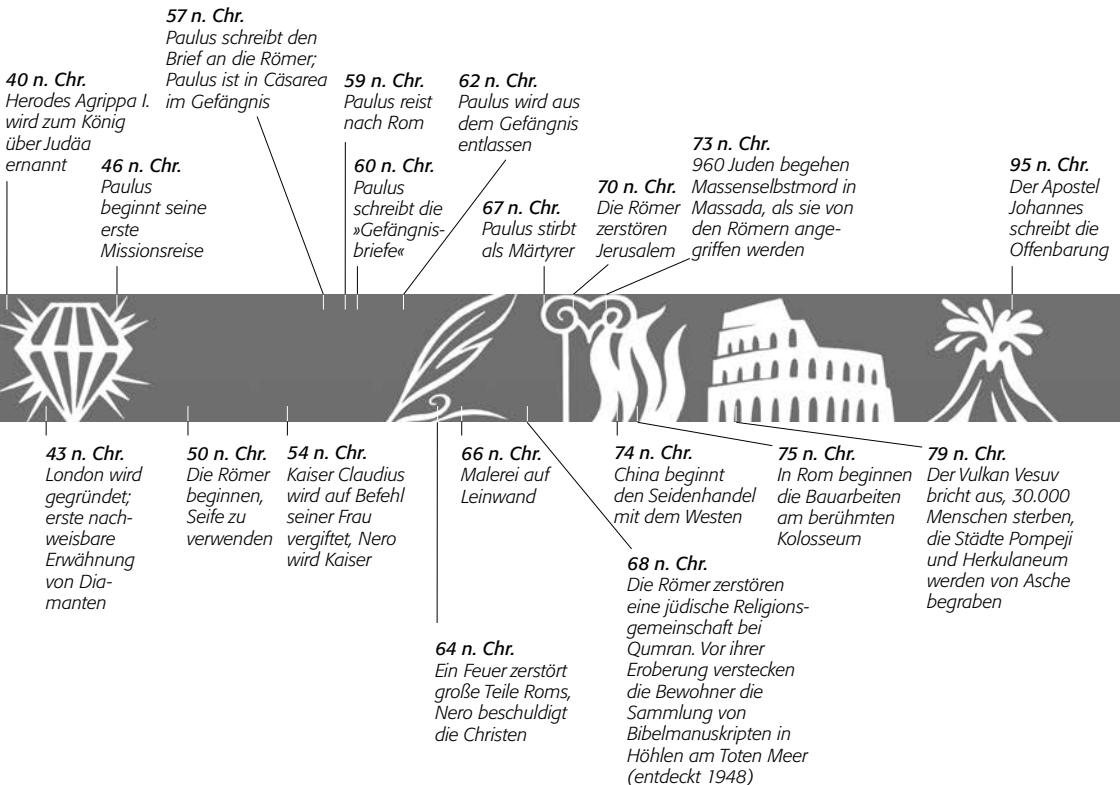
**40 n. Chr.**
Herodes Agrippa I. wird zum König über Judäa ernannt

**46 n. Chr.**
Paulus beginnt seine erste Missionsreise

**57 n. Chr.**
Paulus schreibt den Brief an die Römer; Paulus ist in Cäsarea im Gefängnis

**59 n. Chr.**
Paulus reist nach Rom

**60 n. Chr.**
Paulus schreibt die »Gefängnisbriefe«

**62 n. Chr.**
Paulus wird aus dem Gefängnis entlassen

**67 n. Chr.**
Paulus stirbt als Märtyrer

**70 n. Chr.**
Die Römer zerstören Jerusalem

**73 n. Chr.**
960 Juden begehen Massenselbstmord in Massada, als sie von den Römern angegriffen werden

**95 n. Chr.**
Der Apostel Johannes schreibt die Offenbarung

**43 n. Chr.**
London wird gegründet; erste nachweisbare Erwähnung von Diamanten

**50 n. Chr.**
Die Römer beginnen, Seife zu verwenden

**54 n. Chr.**
Kaiser Claudius wird auf Befehl seiner Frau vergiftet, Nero wird Kaiser

**64 n. Chr.**
Ein Feuer zerstört große Teile Roms, Nero beschuldigt die Christen

**66 n. Chr.**
Malerei auf Leinwand

**68 n. Chr.**
Die Römer zerstören eine jüdische Religionsgemeinschaft bei Qumran. Vor ihrer Eroberung verstecken die Bewohner die Sammlung von Bibelmanuskripten in Höhlen am Toten Meer (entdeckt 1948)

**74 n. Chr.**
China beginnt den Seidenhandel mit dem Westen

**75 n. Chr.**
In Rom beginnen die Bauarbeiten am berühmten Kolosseum

**79 n. Chr.**
Der Vulkan Vesuv bricht aus, 30.000 Menschen sterben, die Städte Pompeji und Herkulaneum werden von Asche begraben